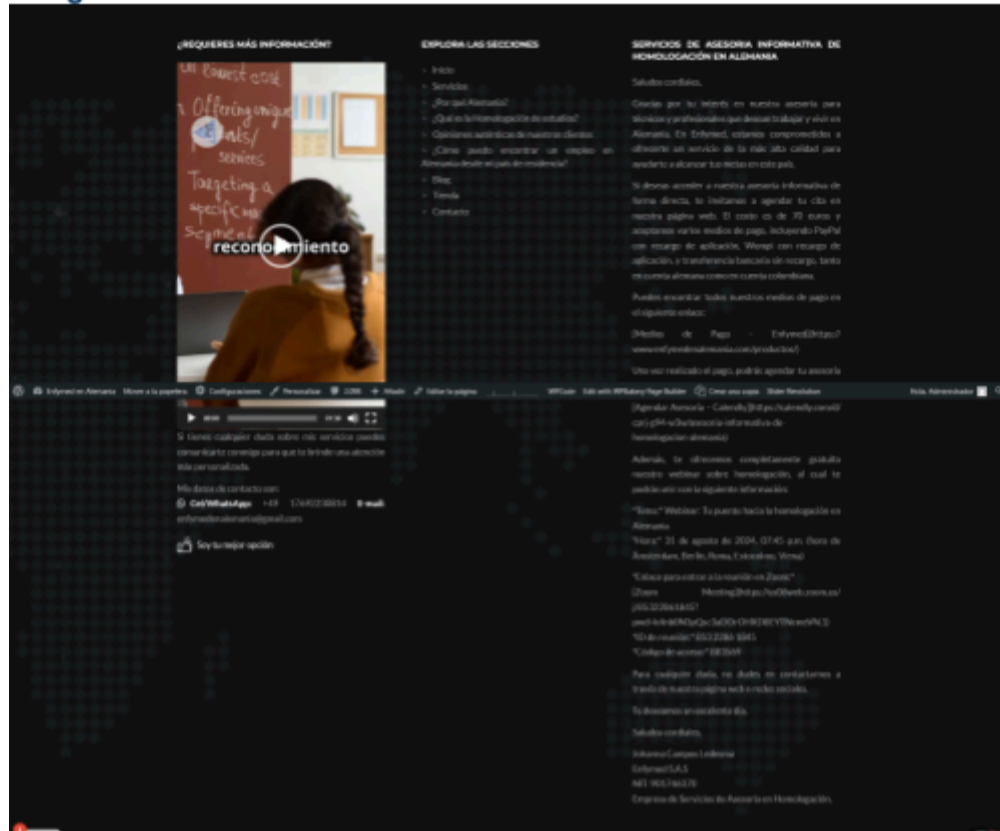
¿REQUIERES MÁS INFORMACIÓN?

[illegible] Offering unique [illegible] services Targeting a specific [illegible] segment

reconocimiento

Si tienes cualquier duda sobre mis servicios puedes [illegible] para que te brinde una atención más personalizada.

Mis datos de contacto son:

Cel/WhatsApp: +49 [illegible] E-mail: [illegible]@gmail.com

Soy tu mejor opción

EXPLORA LAS SECCIONES

Inicio
Servicios
¿Por qué Alemania?
¿Qué es la Homologación de estudios?
Opiniones auténticas de nuestros clientes
¿Cómo puedo encontrar un empleo en Alemania desde mi país de residencia?
Blog
Tienda
Contacto

SERVICIOS DE ASESORIA INFORMATIVA DE HOMOLOGACIÓN EN ALEMANIA

Saludos cordiales,

Gracias por tu interés en nuestra asesoría para técnicos y profesionales que desean trabajar y vivir en Alemania. En Enfymed, estamos comprometidos a ofrecerte un servicio de la más alta calidad para ayudarte a alcanzar tus metas en este país.

Si deseas acceder a nuestra asesoría informativa de forma directa, te invitamos a agendar tu cita en nuestra página web. El costo es de 70 euros y aceptamos varios medios de pago, incluyendo PayPal con recargo de aplicación, Wompi con recargo de aplicación, y transferencia bancaria sin recargo, tanto en cuenta alemana como en cuenta colombiana.

Puedes encontrar todos nuestros medios de pago en el siguiente enlace:

[Medios de Pago - Enfymed](https://www.enfymedenalemania.com/producto/)

Una vez realizado el pago, podrás agendar tu asesoría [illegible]

Enfymed en Alemania   Mover a la papelera   Configuraciones   Personalizar   2.086   Añadir   Editar la página   WPCode   Edit with WPBakery Page Builder   Crear una copia   Slider Revolution   Hola, Administrador

[Agendar Asesoría - Calendly](https://calendly.com/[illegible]/asesoria-informativa-de-homologacion-alemania)

Además, te ofrecemos completamente gratuito nuestro webinar sobre homologación, al cual te podrás unir con la siguiente información:

"Tema:" Webinar: Tu puente hacia la homologación en Alemania
"Hora:" 31 de agosto de 2024, 07:45 p.m. (hora de Ámsterdam, Berlín, Roma, Estocolmo, Viena)

"Enlace para entrar a la reunión en Zoom:"
[Zoom Meeting](https://us06web.zoom.us/j/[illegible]?pwd=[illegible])
"ID de reunión:" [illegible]
"Código de acceso:" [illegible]

Para cualquier duda, no dudes en contactarnos a través de nuestra página web o redes sociales.

Te deseamos un excelente día.

Saludos cordiales,

Johanna Campos Ledesma
Enfymed S.A.S
NIT: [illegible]
Empresa de Servicios de Asesoría en Homologación.